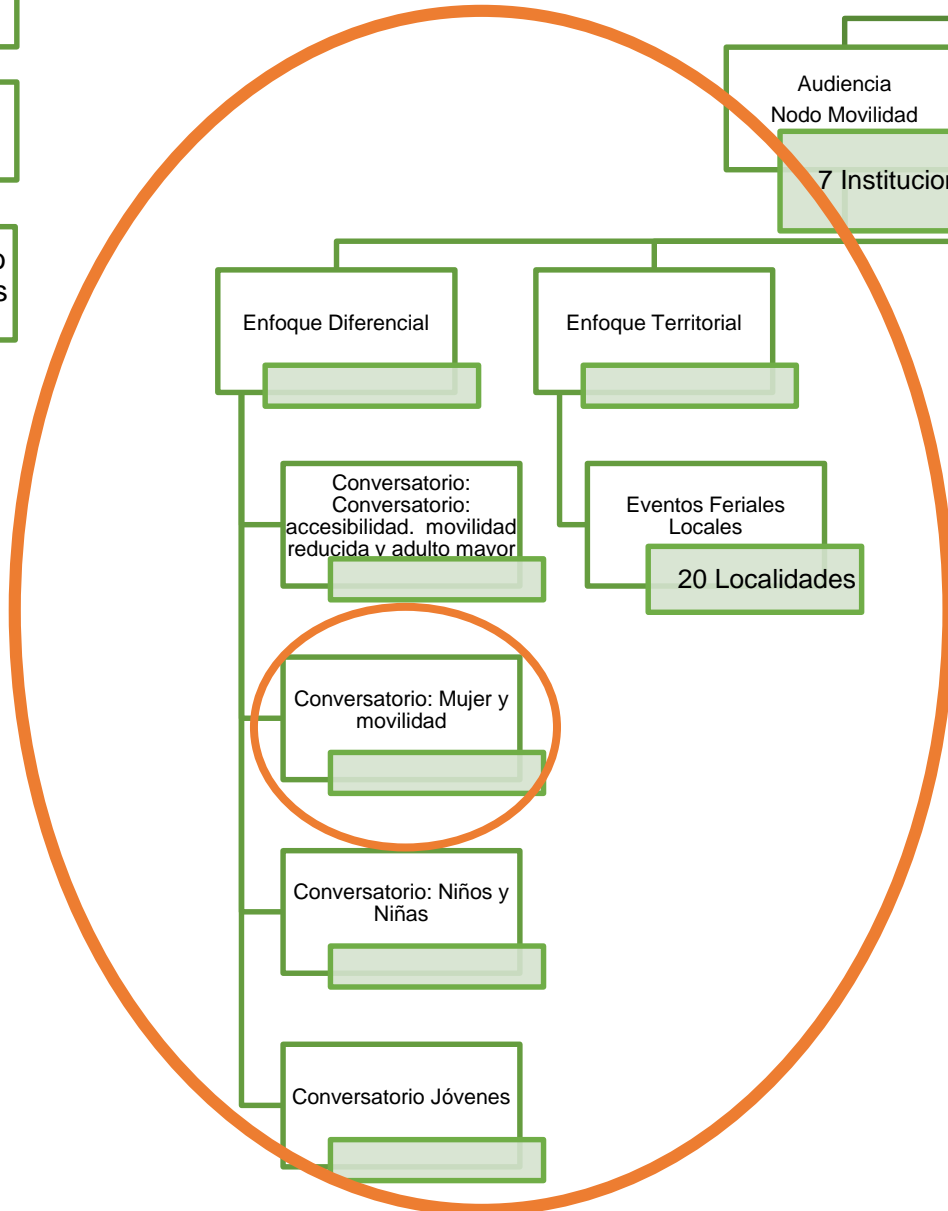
o
s

Audiencia
Nodo Movilidad

7 Institucion

Enfoque Diferencial

Enfoque Territorial

Conversatorio: Conversatorio: accesibilidad. movilidad reducida y adulto mayor

Eventos Feriales Locales

20 Localidades

Conversatorio: Mujer y movilidad

Conversatorio: Niños y Niñas

Conversatorio Jóvenes